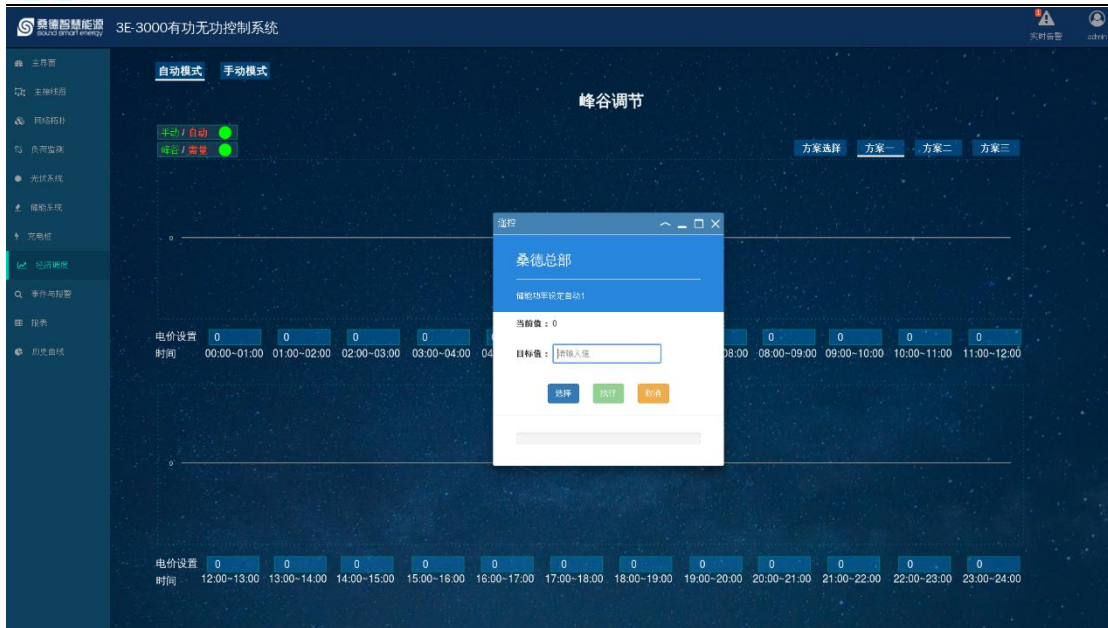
桑德智慧能源 sound smart energy 3E-3000有功无功控制系统

实时告警 admin

主界面
主接线图
网络拓扑
负荷监测
光伏系统
储能系统
充电桩
经济调度
事件与报警
报表
历史曲线

自动模式 手动模式

峰谷调节

手动 / 自动
峰谷 / 需量

方案选择 方案一 方案二 方案三

0

遥控

桑德总部

储能功率设定自动1

当前值：0

目标值： 请输入值

选择 执行 取消

电价设置 0 0 0 0 0 0 0 0
时间 00:00~01:00 01:00~02:00 02:00~03:00 03:00~04:00 04 08:00 08:00~09:00 09:00~10:00 10:00~11:00 11:00~12:00

0

电价设置 0 0 0 0 0 0 0 0 0 0 0 0
时间 12:00~13:00 13:00~14:00 14:00~15:00 15:00~16:00 16:00~17:00 17:00~18:00 18:00~19:00 19:00~20:00 20:00~21:00 21:00~22:00 22:00~23:00 23:00~24:00